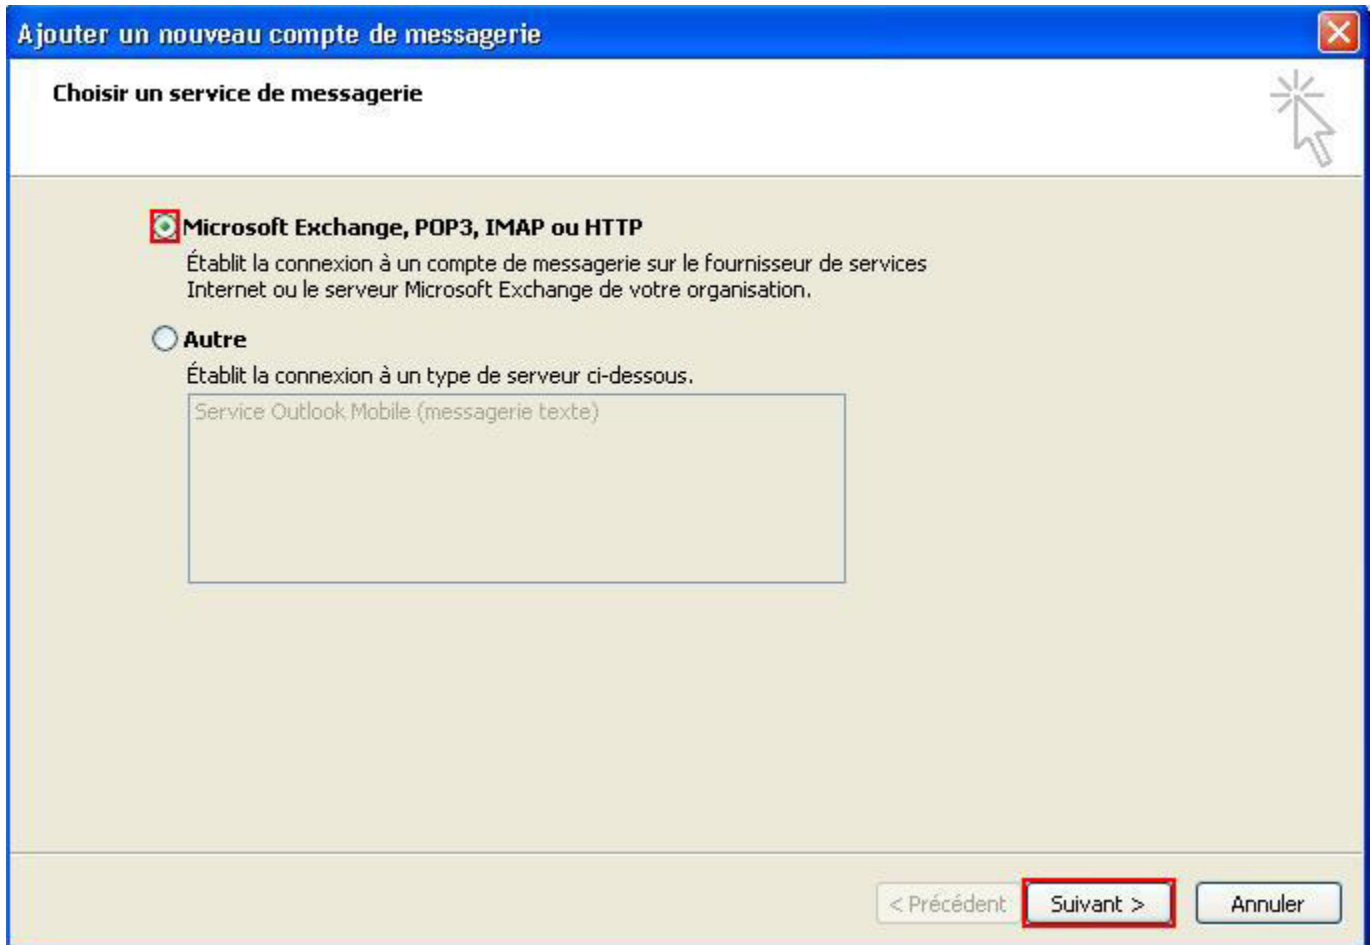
Ajouter un nouveau compte de messagerie

Choisir un service de messagerie

Microsoft Exchange, POP3, IMAP ou HTTP

Établit la connexion à un compte de messagerie sur le fournisseur de services Internet ou le serveur Microsoft Exchange de votre organisation.

Autre

Établit la connexion à un type de serveur ci-dessous.

Service Outlook Mobile (messagerie texte)

< Précédent
Suivant >
Annuler